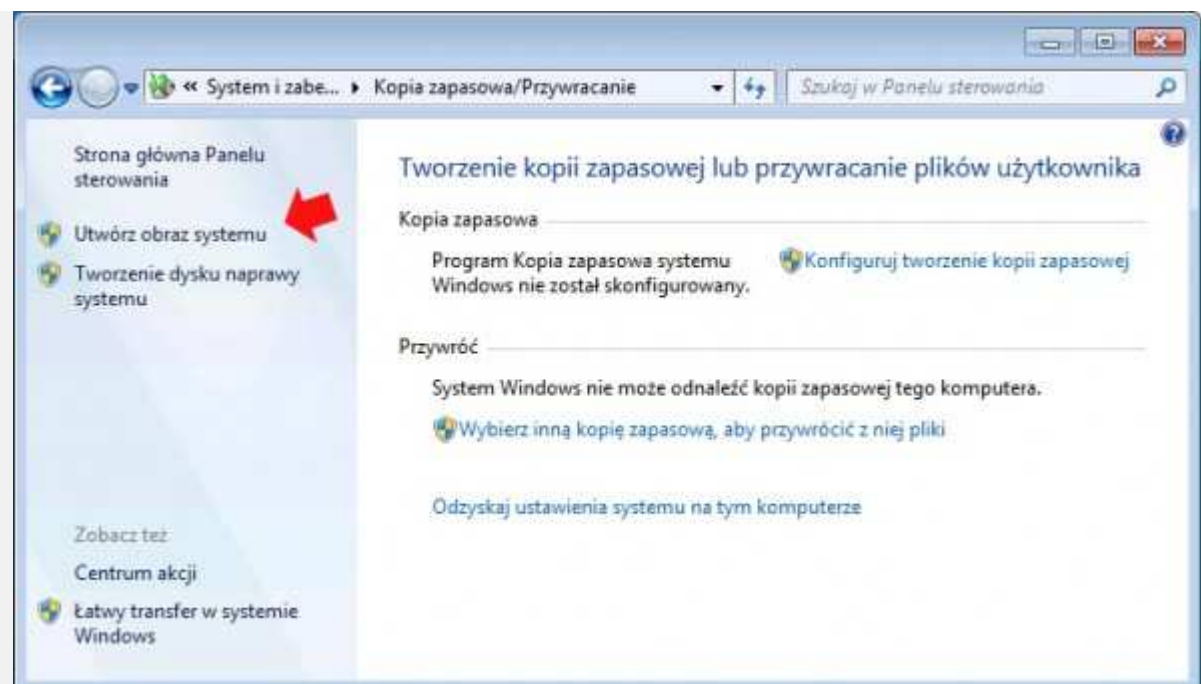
« System i zabe... ▸ Kopia zapasowa/Przywracanie

Szukaj w Panelu sterowania

Strona główna Panelu sterowania

Utwórz obraz systemu

Tworzenie dysku naprawy systemu

Zobacz też

Centrum akcji

Łatwy transfer w systemie Windows

Tworzenie kopii zapasowej lub przywracanie plików użytkownika

Kopia zapasowa

Program Kopia zapasowa systemu Windows nie został skonfigurowany.

Konfiguruj tworzenie kopii zapasowej

Przywróć

System Windows nie może odnaleźć kopii zapasowej tego komputera.

Wybierz inną kopię zapasową, aby przywrócić z niej pliki

Odzyskaj ustawienia systemu na tym komputerze